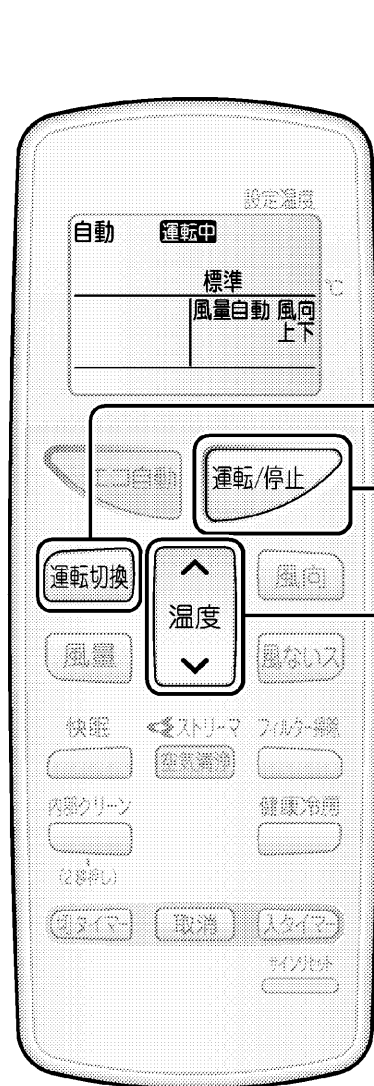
設定温度
自動 運転中
標準
℃
風量自動 風向 上下

エコ自動
運転/停止
運転切換
温度
風向
風量
風ないス
快眠
ストリーマ
空気清浄
フィルター掃除
内部クリーン
健康冷房
(2秒押し)
切タイマー
取消
入タイマー
サインリセット